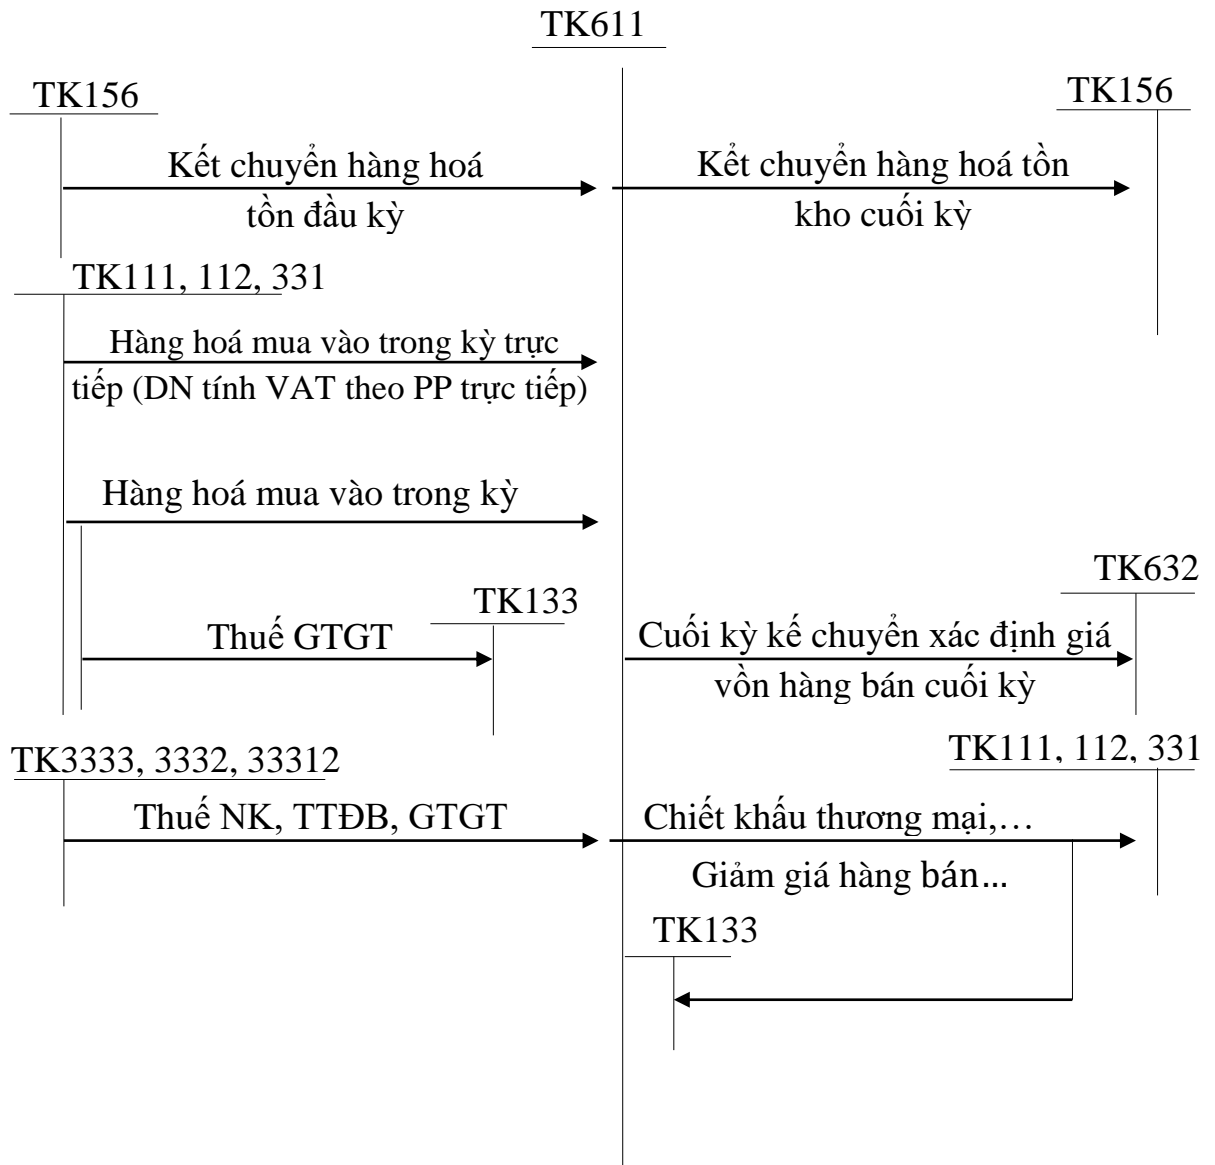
TK611

TK156

TK156

Kết chuyển hàng hoá tồn đầu kỳ

Kết chuyển hàng hoá tồn kho cuối kỳ

TK111, 112, 331

Hàng hoá mua vào trong kỳ trực tiếp (DN tính VAT theo PP trực tiếp)

Hàng hoá mua vào trong kỳ

TK632

TK133

Thuế GTGT

Cuối kỳ kế chuyển xác định giá vồn hàng bán cuối kỳ

TK3333, 3332, 33312

TK111, 112, 331

Thuế NK, TTĐB, GTGT

Chiết khấu thương mại,…

Giảm giá hàng bán...

TK133